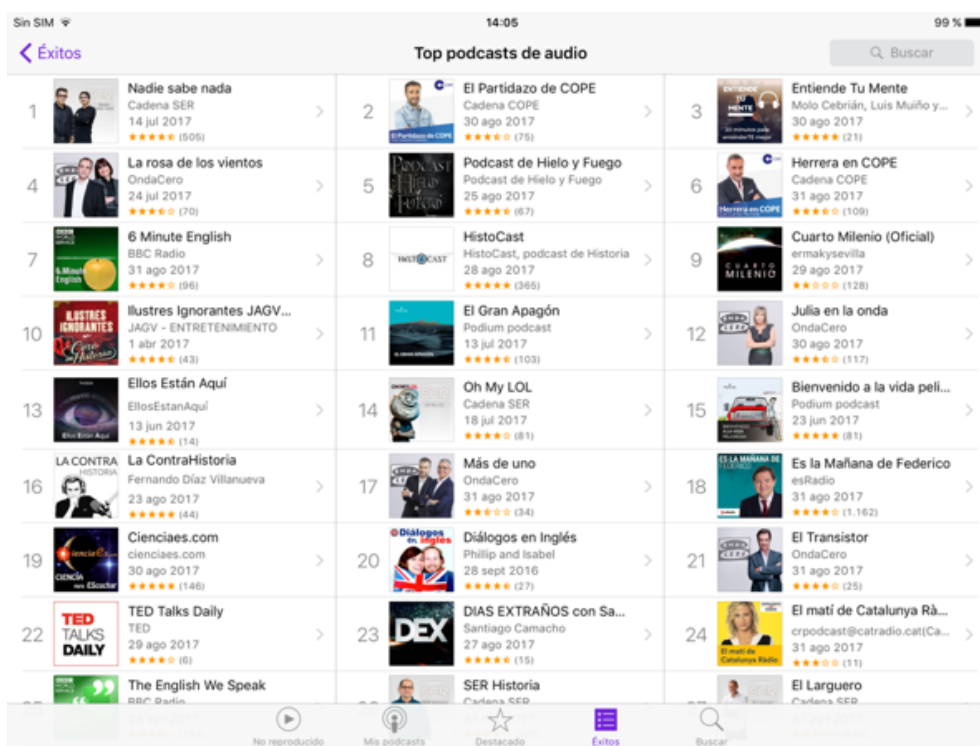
Sin SIM 14:05 99 %

Éxitos

Top podcasts de audio

Buscar

1 Nadie sabe nada
Cadena SER
14 jul 2017
★★★★★ (505)

2 El Partidazo de COPE
Cadena COPE
30 ago 2017
★★★★☆ (75)

3 Entiende Tu Mente
Molo Cebrián, Luis Muiño y...
30 ago 2017
★★★★★ (21)

4 La rosa de los vientos
OndaCero
24 jul 2017
★★★★☆ (70)

5 Podcast de Hielo y Fuego
Podcast de Hielo y Fuego
25 ago 2017
★★★★★ (67)

6 Herrera en COPE
Cadena COPE
31 ago 2017
★★★★☆ (109)

7 6 Minute English
BBC Radio
31 ago 2017
★★★★☆ (96)

8 HistoCast
HistoCast, podcast de Historia
28 ago 2017
★★★★★ (365)

9 Cuarto Milenio (Oficial)
ermakysevilla
29 ago 2017
★★☆☆☆ (128)

10 Ilustres Ignorantes JAGV...
JAGV - ENTRETENIMIENTO
1 abr 2017
★★★★★ (43)

11 El Gran Apagón
Podium podcast
13 jul 2017
★★★★★ (103)

12 Julia en la onda
OndaCero
30 ago 2017
★★★★☆ (117)

13 Ellos Están Aquí
EllosEstanAquí
13 jun 2017
★★★★★ (14)

14 Oh My LOL
Cadena SER
18 jul 2017
★★★★☆ (81)

15 Bienvenido a la vida peli...
Podium podcast
23 jun 2017
★★★★★ (81)

16 La ContraHistoria
Fernando Díaz Villanueva
23 ago 2017
★★★★★ (44)

17 Más de uno
OndaCero
31 ago 2017
★★★☆☆ (34)

18 Es la Mañana de Federico
esRadio
31 ago 2017
★★★★☆ (1.162)

19 Cienciaes.com
cienciaes.com
30 ago 2017
★★★★★ (146)

20 Diálogos en Inglés
Phillip and Isabel
28 sept 2016
★★★★★ (27)

21 El Transistor
OndaCero
31 ago 2017
★★★★☆ (25)

22 TED Talks Daily
TED
29 ago 2017
★★★★☆ (6)

23 DIAS EXTRAÑOS con Sa...
Santiago Camacho
27 ago 2017
★★★★★ (15)

24 El matí de Catalunya Rà...
crpodcast@catradio.cat(Ca...
31 ago 2017
★★★☆☆ (11)

The English We Speak
BBC Radio

SER Historia
Cadena SER

El Larguero
Cadena SER

No reproducido Mis podcasts Destacado Éxitos Buscar